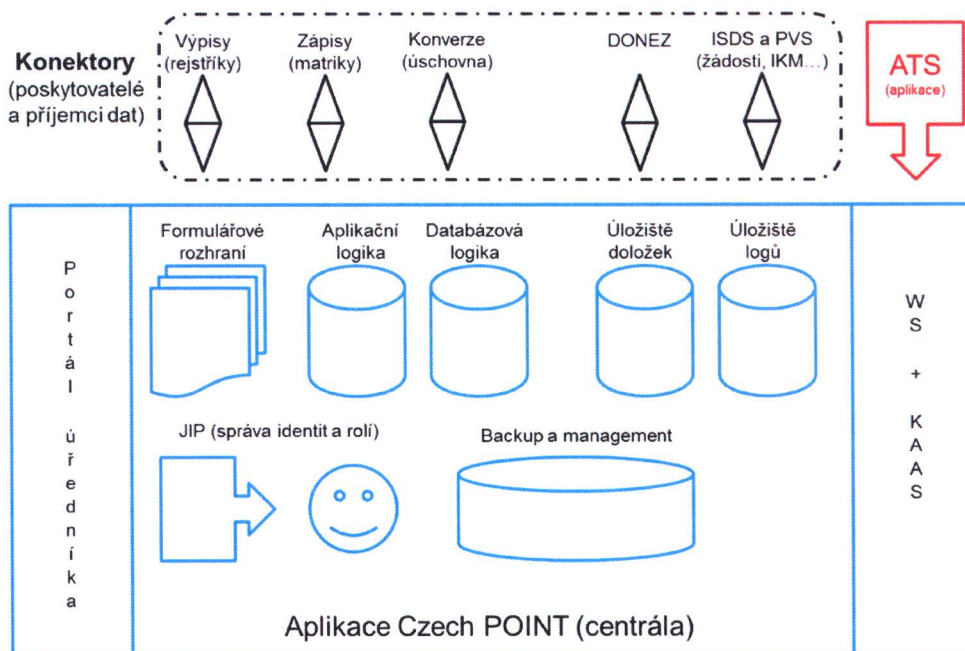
Konektory (poskytovatelé a příjemci dat)

Výpisy (rejstříky)

Zápisy (matriky)

Konverze (úschovna)

DONEZ

ISDS a PVS (žádosti, IKM…)

ATS (aplikace)

Portál úředníka

Formulářové rozhraní

Aplikační logika

Databázová logika

Úložiště doložek

Úložiště logů

WS + KAAS

JIP (správa identit a rolí)

Backup a management

Aplikace Czech POINT (centrála)